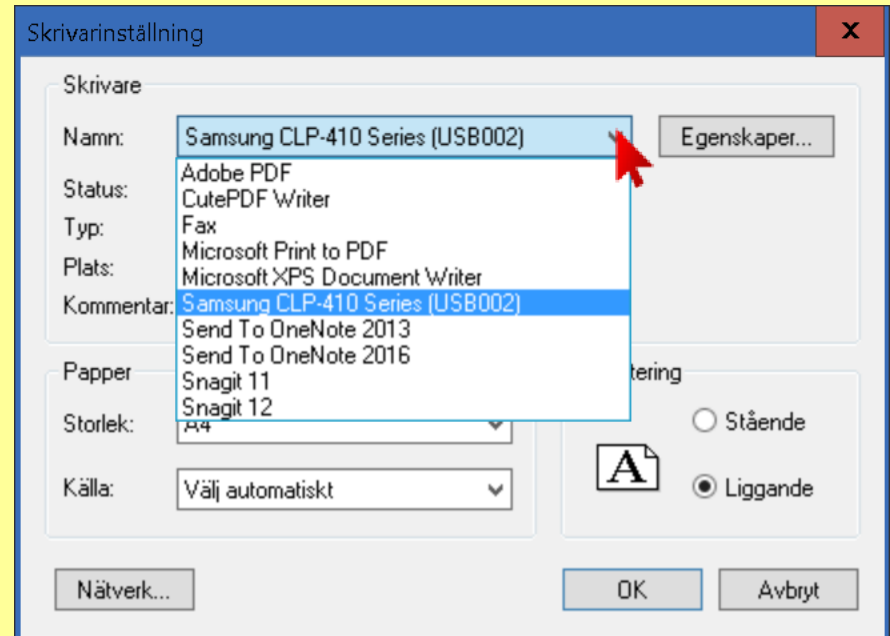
Skrivarinställning

×

Skrivare

Namn: Samsung CLP-410 Series (USB002)

Egenskaper...

Status:

Typ:

Plats:

Kommentar:

Adobe PDF
CutePDF Writer
Fax
Microsoft Print to PDF
Microsoft XPS Document Writer
Samsung CLP-410 Series (USB002)
Send To OneNote 2013
Send To OneNote 2016
Snagit 11
Snagit 12

Papper

Storlek: A4

Källa: Välj automatiskt

tering

A

Stående

Liggande

Nätverk...

OK

Avbryt